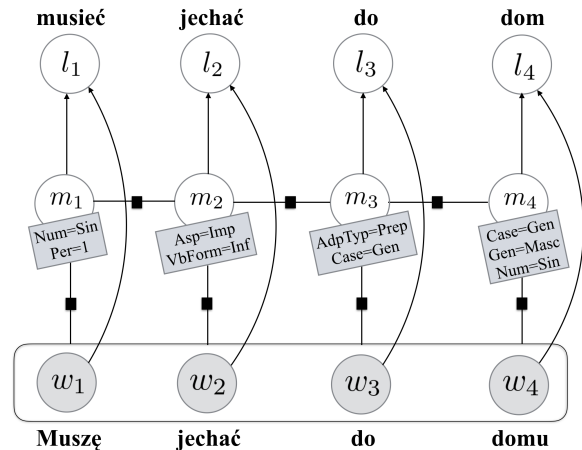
musieć jechać do dom

$l_1$ $l_2$ $l_3$ $l_4$

$m_1$ $m_2$ $m_3$ $m_4$

Num=Sin Per=1

Asp=Imp VbForm=Inf

AdpTyp=Prep Case=Gen

Case=Gen Gen=Masc Num=Sin

$w_1$ $w_2$ $w_3$ $w_4$

Muszę jechać do domu